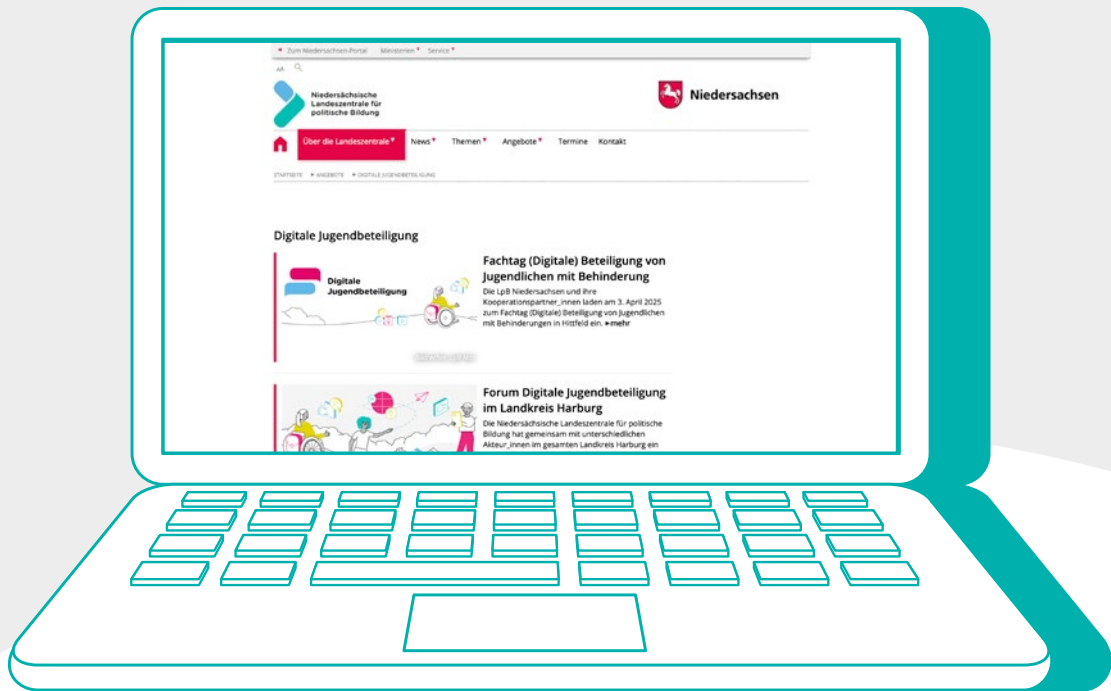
Zum Niedersachsen-Portal Ministerien Service

AA

Niedersächsische Landeszentrale für politische Bildung

Niedersachsen

Über die Landeszentrale News Themen Angebote Termine Kontakt

STARTSEITE ANGEBOTE DIGITALE JUGENDBETEILIGUNG

Digitale Jugendbeteiligung

Digitale Jugendbeteiligung

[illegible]

Fachtag (Digitale) Beteiligung von Jugendlichen mit Behinderung

Die LpB Niedersachsen und ihre Kooperationspartner_innen laden am 3. April 2025 zum Fachtag (Digitale) Beteiligung von Jugendlichen mit Behinderungen in Hittfeld ein. ▸mehr

Forum Digitale Jugendbeteiligung im Landkreis Harburg

Die Niedersächsische Landeszentrale für politische Bildung hat gemeinsam mit unterschiedlichen Akteur_innen im gesamten Landkreis Harburg ein